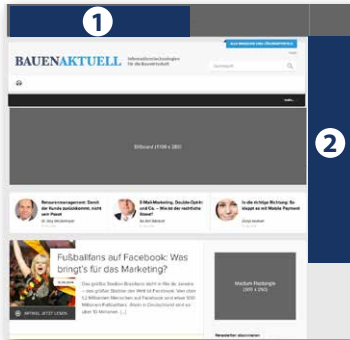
1

2

BAUENAKTUELL Informationstechnologien für die Bauwirtschaft

Suchbegriff

Billboard (970 x 250)

Fußballfans auf Facebook: Was bringt's für das Marketing?

ARTIKEL JETZT LESEN

Medium Rectangle (300 x 250)